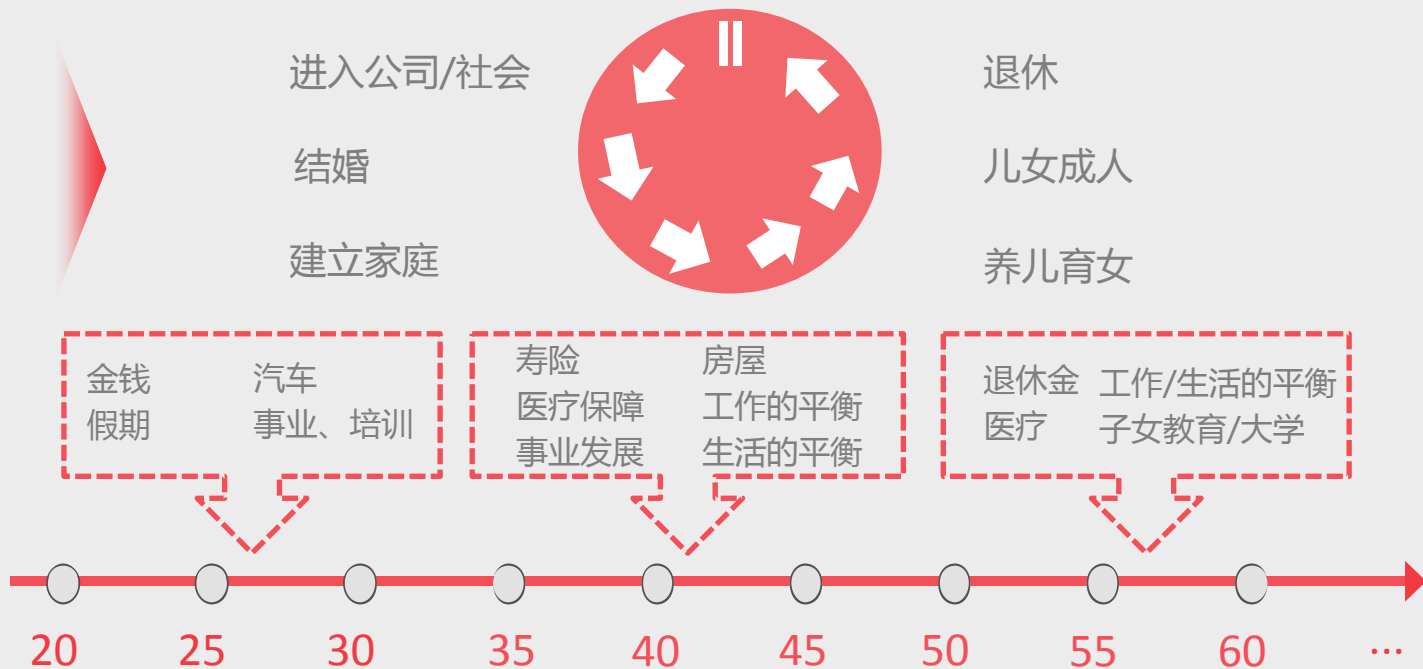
进入公司/社会

结婚

建立家庭

退休

儿女成人

养儿育女

金钱　汽车
假期　事业、培训

寿险　房屋
医疗保障　工作的平衡
事业发展　生活的平衡

退休金　工作/生活的平衡
医疗　子女教育/大学

20　25　30　35　40　45　50　55　60　…